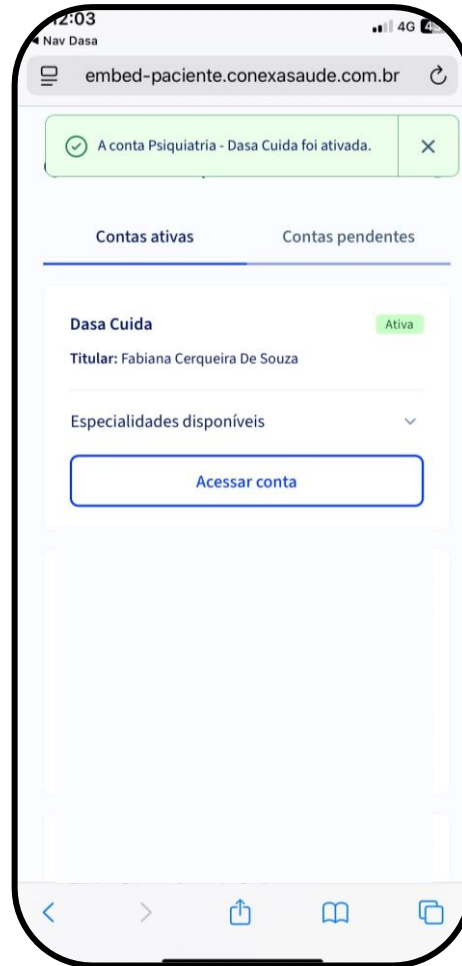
12:03
◂ Nav Dasa
4G

embed-paciente.conexasaude.com.br

A conta Psiquiatria - Dasa Cuida foi ativada.

Contas ativas

Contas pendentes

Dasa Cuida

Ativa

Titular: Fabiana Cerqueira De Souza

Especialidades disponíveis

Acessar conta